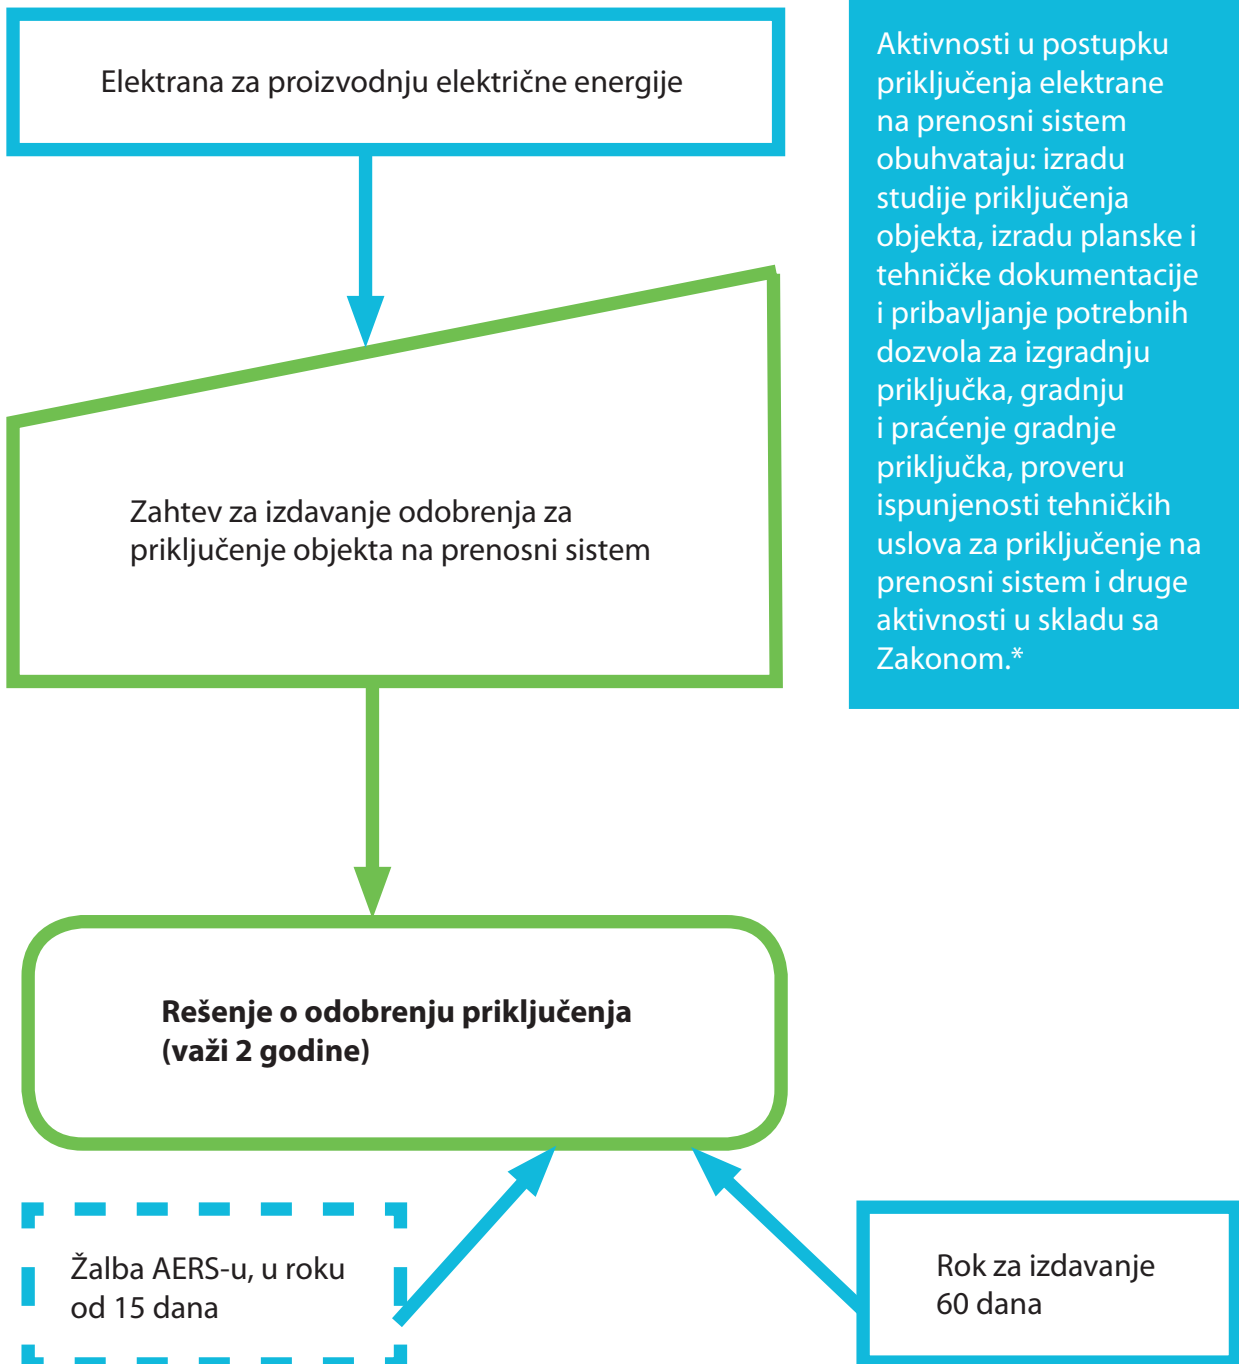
Elektrana za proizvodnju električne energije

Aktivnosti u postupku priključenja elektrane na prenosni sistem obuhvataju: izradu studije priključenja objekta, izradu planske i tehničke dokumentacije i pribavljanje potrebnih dozvola za izgradnju priključka, gradnju i praćenje gradnje priključka, proveru ispunjenosti tehničkih uslova za priključenje na prenosni sistem i druge aktivnosti u skladu sa Zakonom.*

Zahtev za izdavanje odobrenja za priključenje objekta na prenosni sistem

**Rešenje o odobrenju priključenja (važi 2 godine)**

Žalba AERS-u, u roku od 15 dana

Rok za izdavanje 60 dana